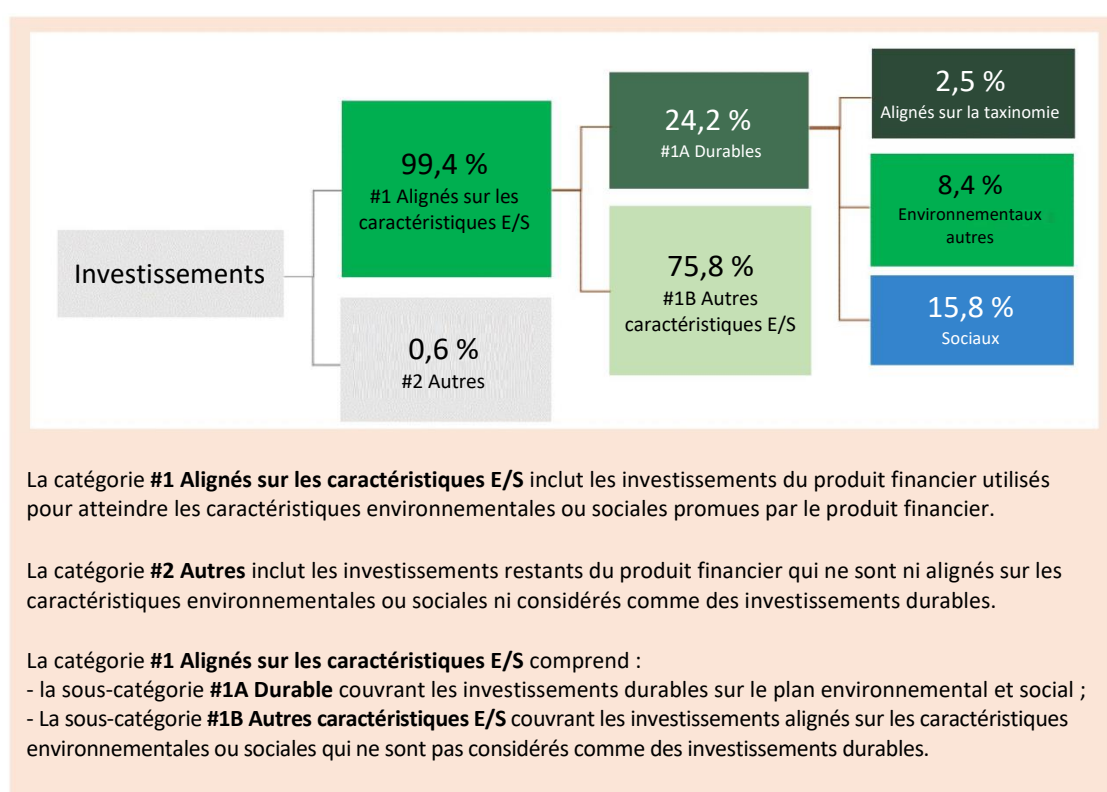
Investissements

99,4 %
#1 Alignés sur les caractéristiques E/S

0,6 %
#2 Autres

24,2 %
#1A Durables

75,8 %
#1B Autres caractéristiques E/S

2,5 %
Alignés sur la taxinomie

8,4 %
Environnementaux autres

15,8 %
Sociaux

La catégorie **#1 Alignés sur les caractéristiques E/S** inclut les investissements du produit financier utilisés pour atteindre les caractéristiques environnementales ou sociales promues par le produit financier.

La catégorie **#2 Autres** inclut les investissements restants du produit financier qui ne sont ni alignés sur les caractéristiques environnementales ou sociales ni considérés comme des investissements durables.

La catégorie **#1 Alignés sur les caractéristiques E/S** comprend :
- la sous-catégorie **#1A Durable** couvrant les investissements durables sur le plan environnemental et social ;
- La sous-catégorie **#1B Autres caractéristiques E/S** couvrant les investissements alignés sur les caractéristiques environnementales ou sociales qui ne sont pas considérés comme des investissements durables.